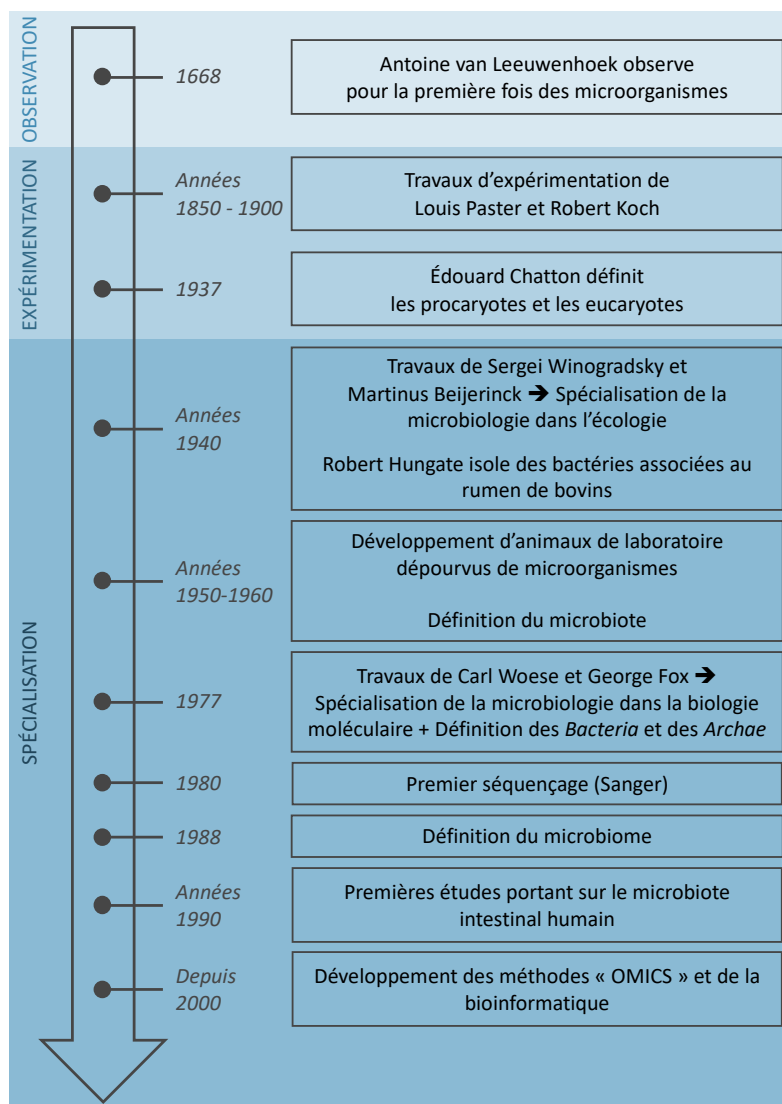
OBSERVATION

1668

Antoine van Leeuwenhoek observe pour la première fois des microorganismes

EXPÉRIMENTATION

Années 1850 - 1900

Travaux d'expérimentation de Louis Paster et Robert Koch

1937

Édouard Chatton définit les procaryotes et les eucaryotes

SPÉCIALISATION

Années 1940

Travaux de Sergei Winogradsky et Martinus Beijerinck ➔ Spécialisation de la microbiologie dans l'écologie

Robert Hungate isole des bactéries associées au rumen de bovins

Années 1950-1960

Développement d'animaux de laboratoire dépourvus de microorganismes

Définition du microbiote

1977

Travaux de Carl Woese et George Fox ➔ Spécialisation de la microbiologie dans la biologie moléculaire + Définition des Bacteria et des Archae

1980

Premier séquençage (Sanger)

1988

Définition du microbiome

Années 1990

Premières études portant sur le microbiote intestinal humain

Depuis 2000

Développement des méthodes « OMICS » et de la bioinformatique